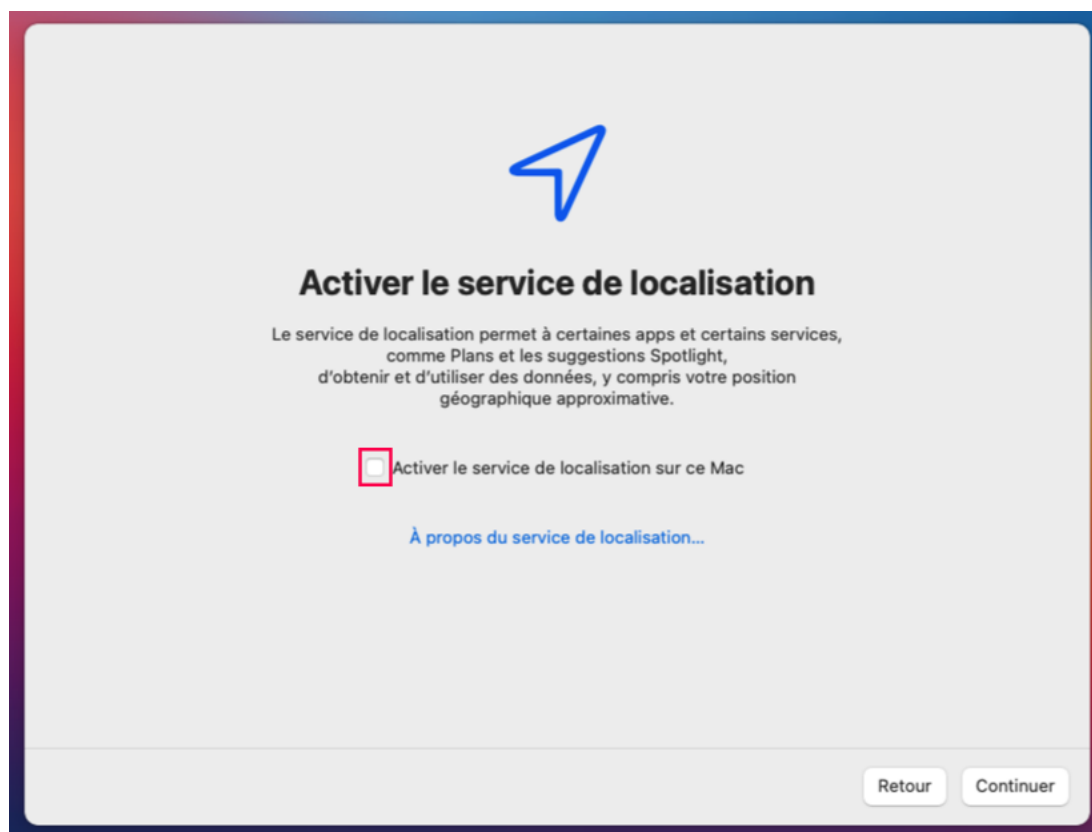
Activer le service de localisation

Le service de localisation permet à certaines apps et certains services, comme Plans et les suggestions Spotlight, d'obtenir et d'utiliser des données, y compris votre position géographique approximative.

Activer le service de localisation sur ce Mac

À propos du service de localisation…

Retour

Continuer